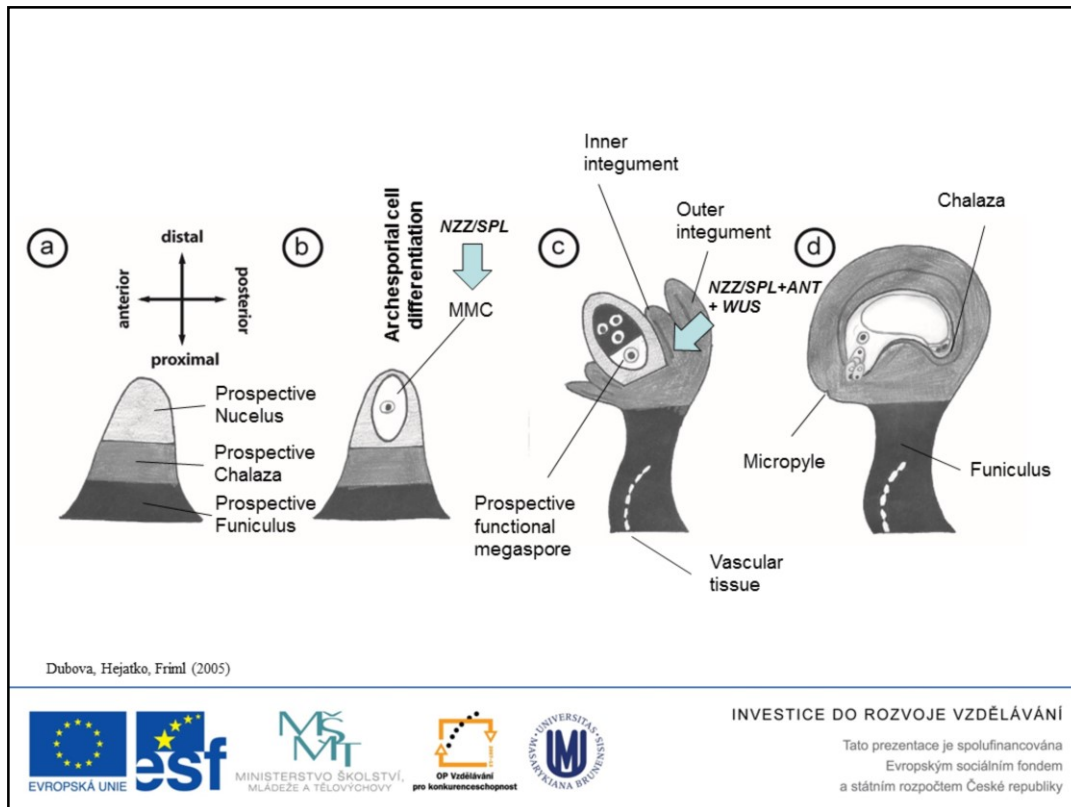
a

distal

anterior

posterior

proximal

Prospective Nucelus

Prospective Chalaza

Prospective Funiculus

b

Archesporial cell differentiation

NZZ/SPL

MMC

c

Inner integument

Outer integument

NZZ/SPL+ANT + WUS

Prospective functional megaspore

Vascular tissue

d

Chalaza

Micropyle

Funiculus

Dubova, Hejatko, Friml (2005)

EVROPSKÁ UNIE

esf

MŠMT

MINISTERSTVO ŠKOLSTVÍ, MLÁDEŽE A TĚLOVÝCHOVY

OP Vzdělávání pro konkurenceschopnost

UNIVERSITAS MASARYKIANA BRUNENSIS

INVESTICE DO ROZVOJE VZDĚLÁVÁNÍ

Tato prezentace je spolufinancována Evropským sociálním fondem a státním rozpočtem České republiky